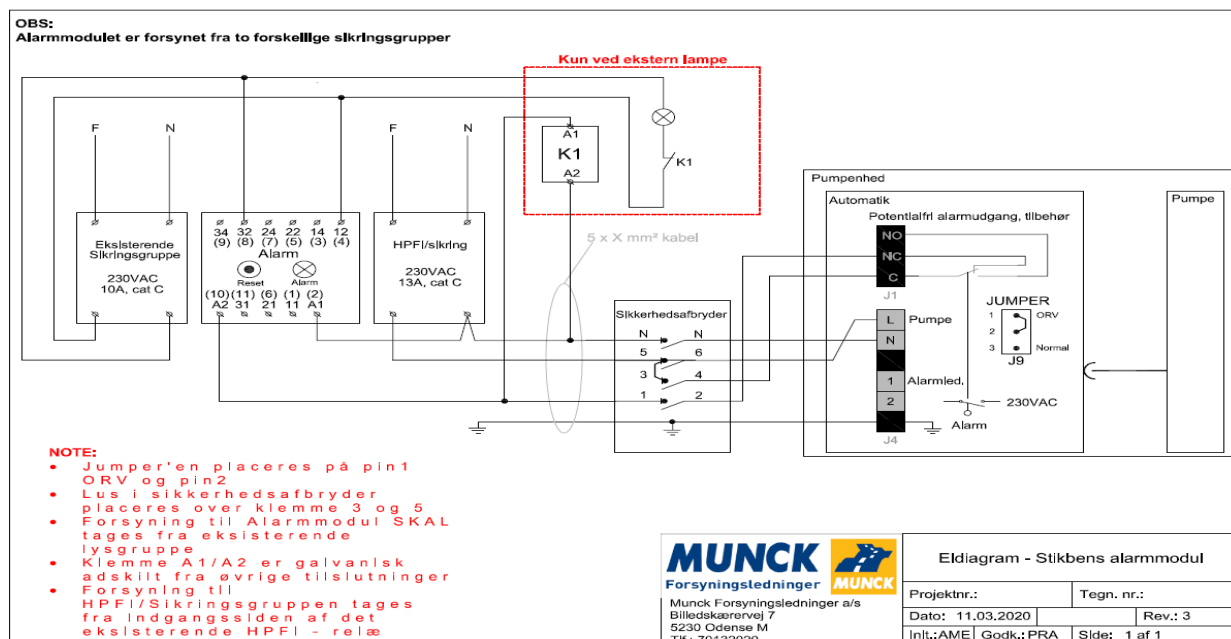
OBS:
Alarmmodulet er forsynet fra to forskellige sikringsgrupper

Kun ved ekstern lampe

A1
K1
A2

K1

F N

Eksisterende Sikringsgruppe
230VAC
10A, cat C

34 32 24 22 14 12
(9) (8) (7) (5) (3) (4)
Alarm
Reset
Alarm
(10)(11) (6) (1) (2)
A2 31 21 11 A1

F N

HPFI/sikring
230VAC
13A, cat C

5 x X mm² kabel

Sikkerhedsafbryder
N N
5 6
3 4
1 2

Pumpenhed
Automatik
Potentialfri alarmudgang, tilbehør
NO
NC
C
J1

JUMPER
1 ORV
2
3 Normal
J9

L Pumpe
N
1 Alarmled.
2
J4

230VAC
Alarm

Pumpe

NOTE:
• Jumper'en placeres på pin1 ORV og pin2
• Lus i sikkerhedsafbryder placeres over klemme 3 og 5
• Forsyning til Alarmmodul SKAL tages fra eksisterende lysgruppe
• Klemme A1/A2 er galvanisk adskilt fra øvrige tilslutninger
• Forsyning til HPFI/Sikringsgruppen tages fra indgangssiden af det eksisterende HPFI - relæ

MUNCK
Forsyningsledninger
MUNCK

Munck Forsyningsledninger a/s
Billedskærervej 7
5230 Odense M
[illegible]

Eldiagram - Stikbens alarmmodul

| Projektnr.: | | Tegn. nr.: |
|---|---|---|
| Dato: 11.03.2020 | | Rev.: 3 |
| Init.:AME | Godk.:PRA | Side: 1 af 1 |